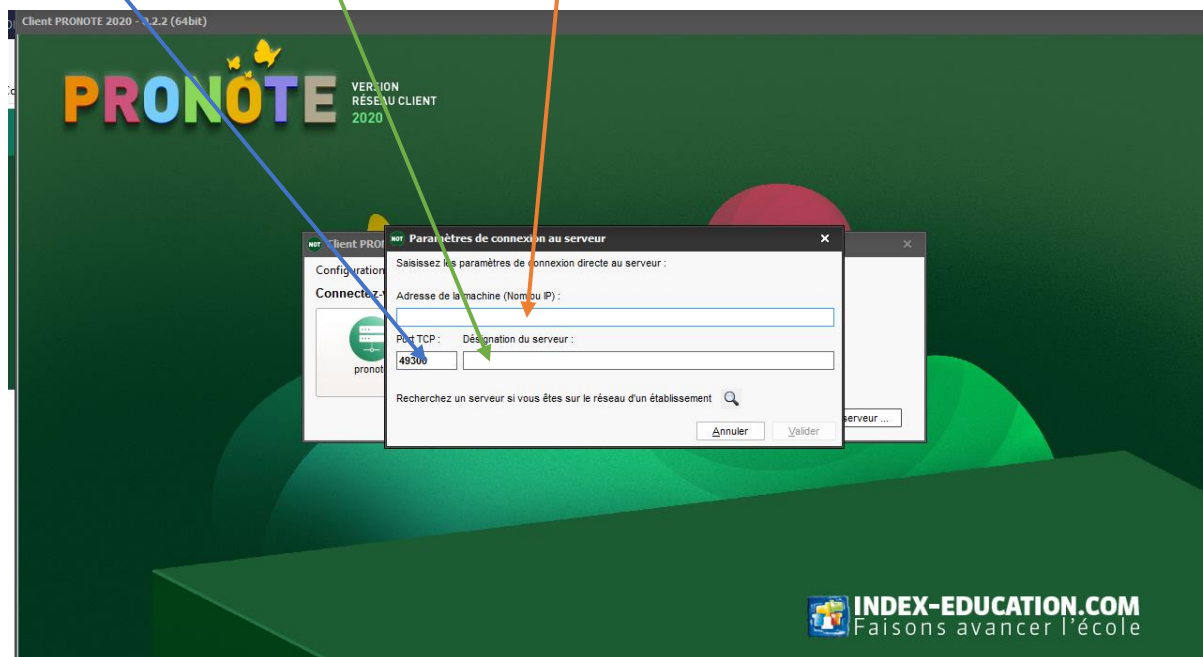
Client PRONOTE 2020 - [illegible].2.2 (64bit)

PRONOTE
VERSION
RÉSEAU CLIENT
2020

Client PRON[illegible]
Configuration
Connectez-v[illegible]
pronot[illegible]
serveur ...

Paramètres de connexion au serveur
Saisissez les paramètres de connexion directe au serveur :
Adresse de la machine (Nom ou IP) :
Port TCP :
Désignation du serveur :
49300
Recherchez un serveur si vous êtes sur le réseau d'un établissement
Annuler
Valider

INDEX-EDUCATION.COM
Faisons avancer l'école